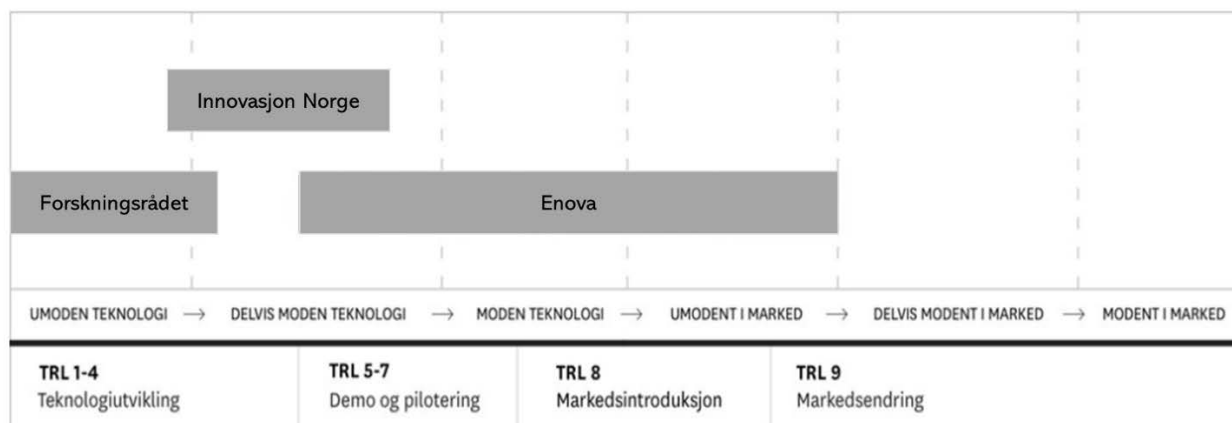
Innovasjon Norge

Forskningsrådet

Enova

UMODEN TEKNOLOGI → DELVIS MODEN TEKNOLOGI → MODEN TEKNOLOGI → UMODENT I MARKED → DELVIS MODENT I MARKED → MODENT I MARKED

TRL 1-4
Teknologiutvikling

TRL 5-7
Demo og pilotering

TRL 8
Markedsintroduksjon

TRL 9
Markedsendring